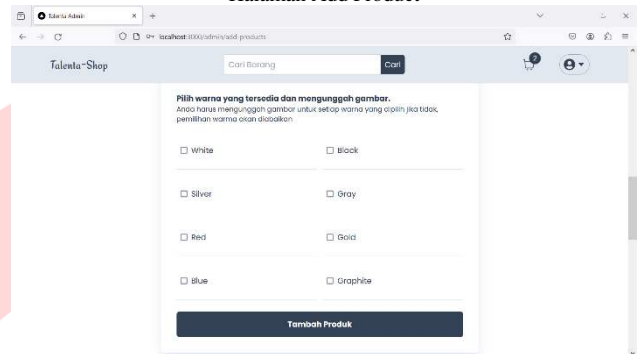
Halaman Add Product

Talenta Admin ×
localhost:8000/admin/add-products

Talenta-Shop
Cari Barang
Cari
2

Pilih warna yang tersedia dan mengunggah gambar.
Anda harus mengunggah gambar untuk setiap warna yang dipilih jika tidak, pemilihan warna akan diabaikan

☐ White
☐ Black
☐ Silver
☐ Gray
☐ Red
☐ Gold
☐ Blue
☐ Graphite

Tambah Produk